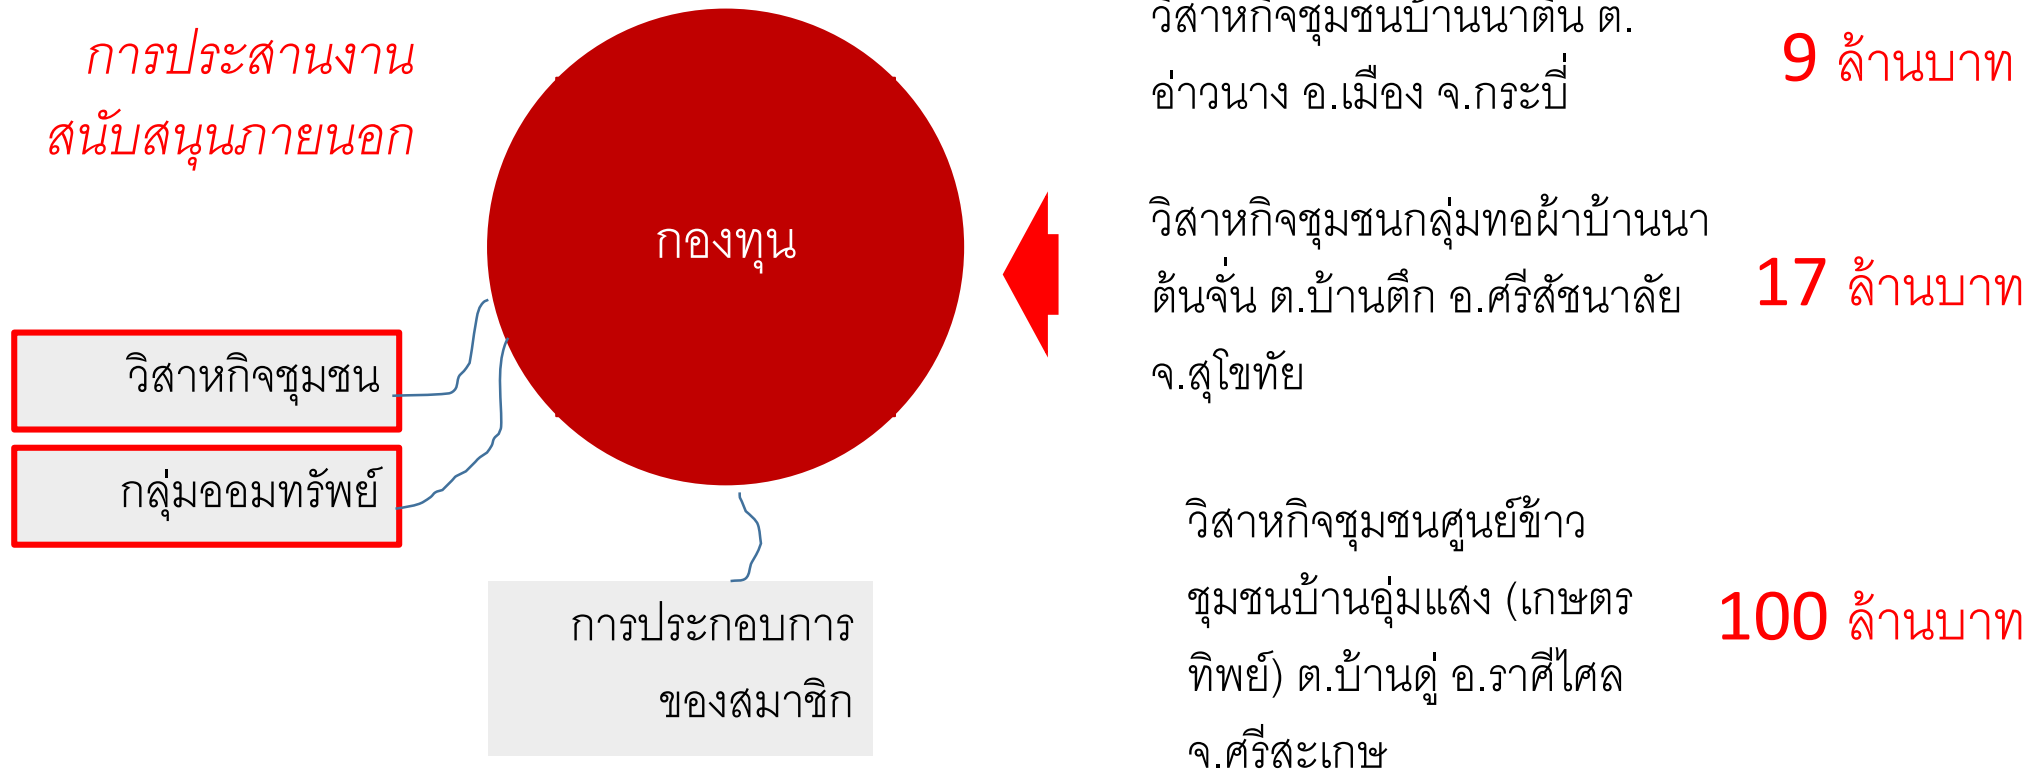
การประสานงาน
สนับสนุนภายนอก

กองทุน

วิสาหกิจชุมชน

กลุ่มออมทรัพย์

การประกอบการ
ของสมาชิก

วิสาหกิจชุมชนบ้านนาตีน ต.
อ่าวนาง อ.เมือง จ.กระบี่

9 ล้านบาท

วิสาหกิจชุมชนกลุ่มทอผ้าบ้านนาต้นจั่น ต.บ้านตึก อ.ศรีสัชนาลัย จ.สุโขทัย

17 ล้านบาท

วิสาหกิจชุมชนศูนย์ข้าวชุมชนบ้านอุ่มแสง (เกษตรทิพย์) ต.บ้านดู่ อ.ราศีไศล จ.ศรีสะเกษ

100 ล้านบาท